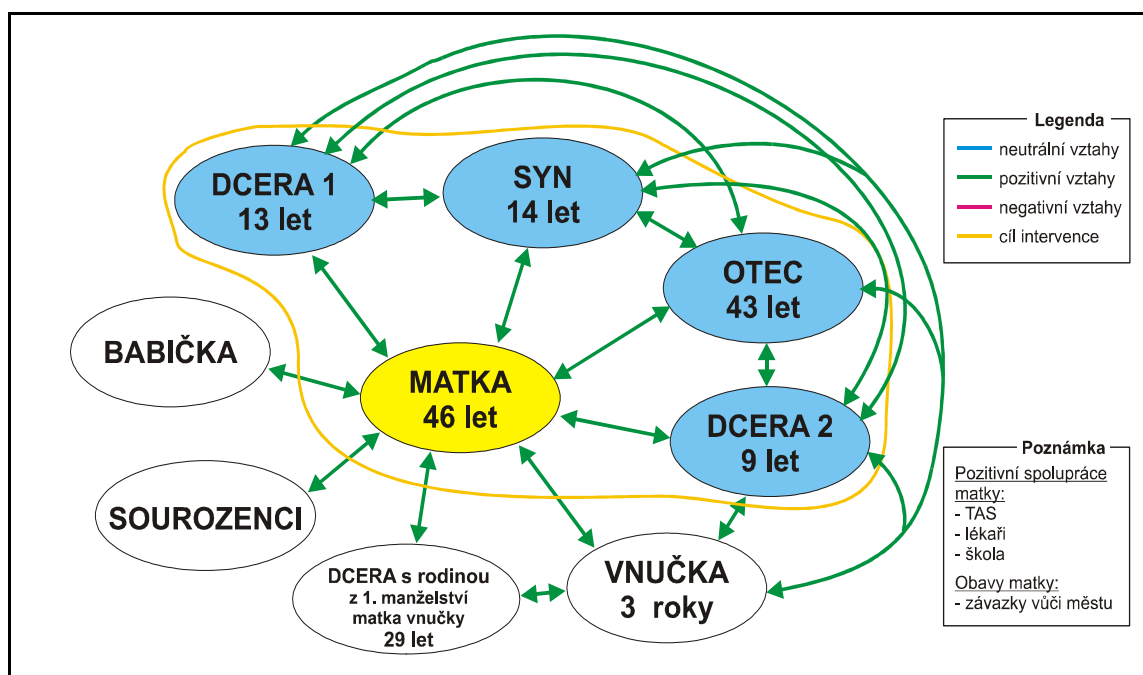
DCERA 1
13 let

SYN
14 let

OTEC
43 let

BABIČKA

MATKA
46 let

DCERA 2
9 let

SOUROZENCI

DCERA s rodinou z 1. manželství matka vnučky 29 let

VNUČKA
3 roky

Legenda
neutrální vztahy
pozitivní vztahy
negativní vztahy
cíl intervence

Poznámka
Pozitivní spolupráce matky:
- TAS
- lékaři
- škola

Obavy matky:
- závazky vůči městu